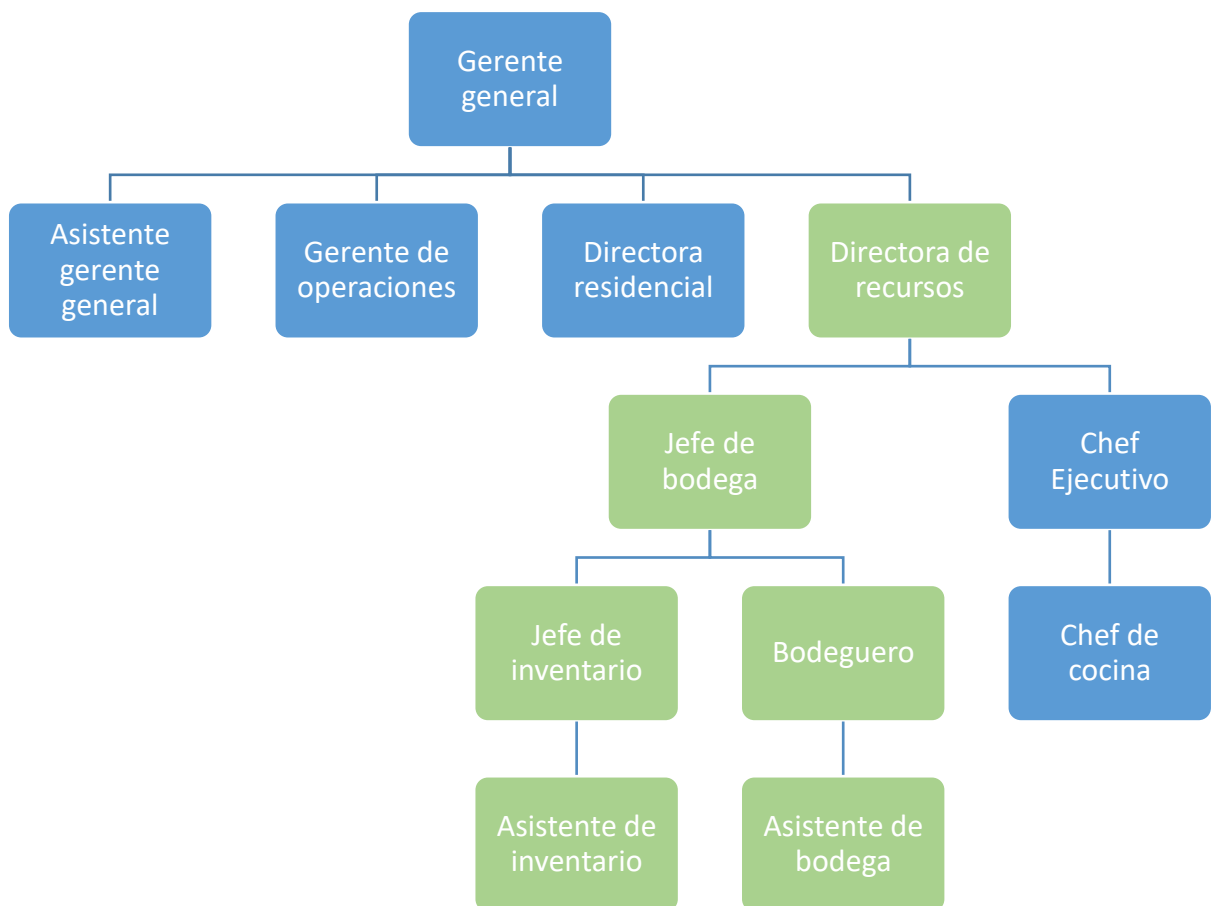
Gerente general

Asistente gerente general

Gerente de operaciones

Directora residencial

Directora de recursos

Jefe de bodega

Chef Ejecutivo

Jefe de inventario

Bodeguero

Chef de cocina

Asistente de inventario

Asistente de bodega